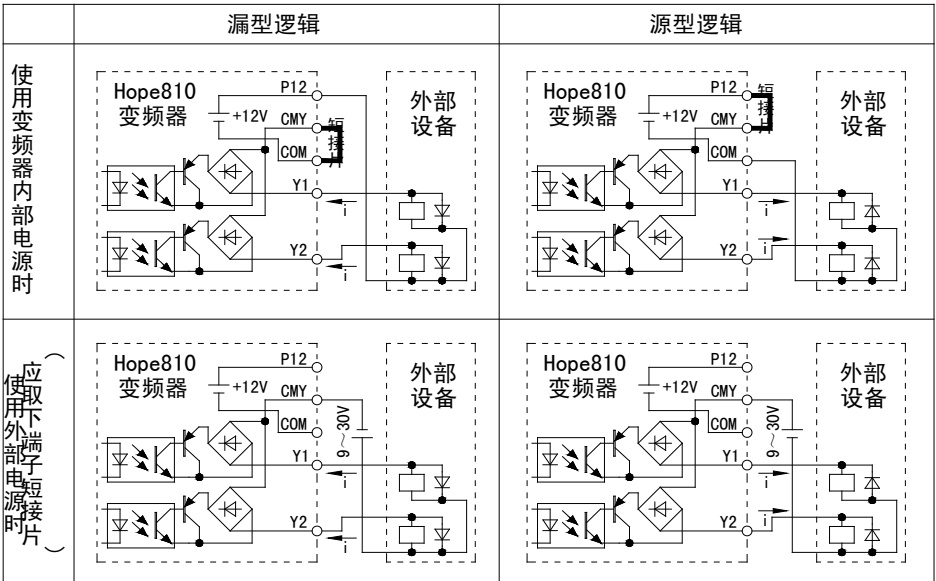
| | 漏型逻辑 | 源型逻辑 |
|---|---|---|
| 使用变频器内部电源时 | Hope810 变频器 P12 +12V CMY COM 短接片 Y1 i Y2 i 外部设备 | Hope810 变频器 P12 +12V CMY 短接片 COM Y1 i Y2 i 外部设备 |
| 使用外部电源时（应取下端子短接片） | Hope810 变频器 P12 +12V CMY COM 9～30V Y1 i Y2 i 外部设备 | Hope810 变频器 P12 +12V CMY COM 9～30V Y1 i Y2 i 外部设备 |